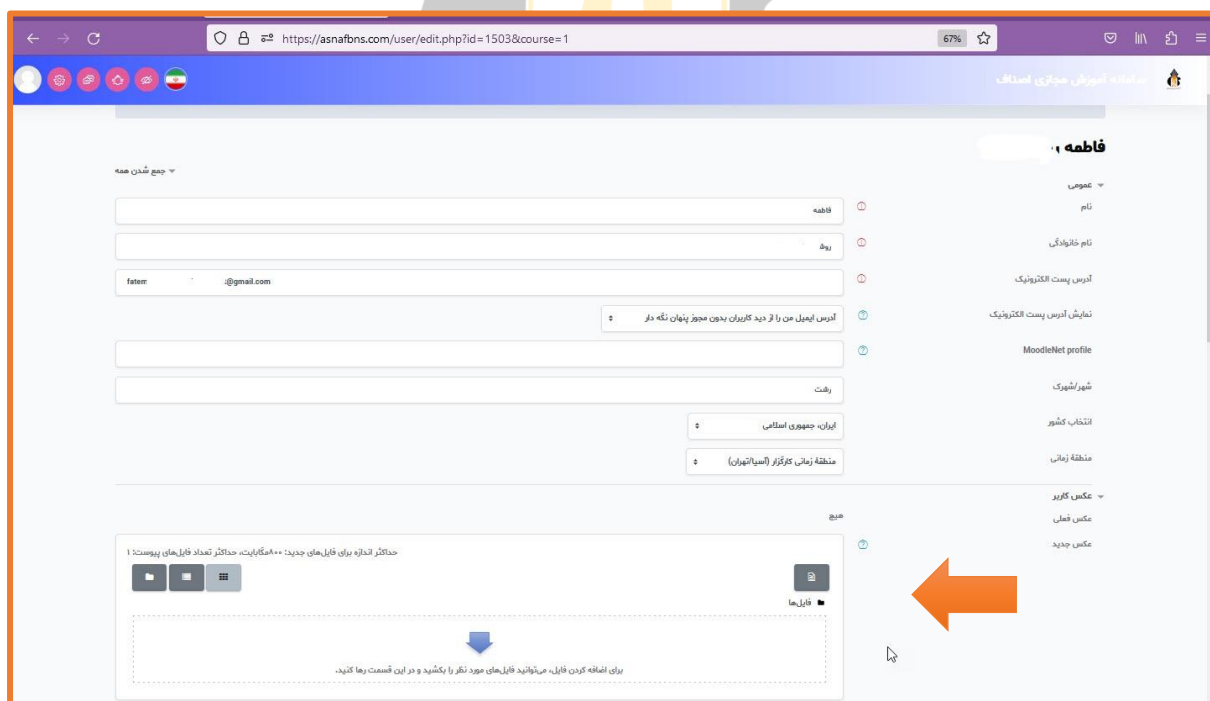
https://asnafbns.com/user/edit.php?id=1503&course=1

67%

سامانه آموزش مجازی اصناف

فاطمه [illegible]

جمع شدن همه

عمومی

نام
فاطمه

نام خانوادگی
روق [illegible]

آدرس پست الکترونیک
fatem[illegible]@gmail.com

نمایش آدرس پست الکترونیک
آدرس ایمیل من را از دید کاربران بدون مجوز پنهان نگه دار

MoodleNet profile

شهر/شهرک
رشت

انتخاب کشور
ایران، جمهوری اسلامی

منطقهٔ زمانی
منطقهٔ زمانی کارگزار (آسیا/تهران)

عکس کاربر

عکس فعلی
هیچ

عکس جدید
حداکثر اندازه برای فایل‌های جدید: ۸۰۰مگابایت، حداکثر تعداد فایل‌های پیوست: ۱

فایل‌ها

برای اضافه کردن فایل، می‌توانید فایل‌های مورد نظر را بکشید و در این قسمت رها کنید.